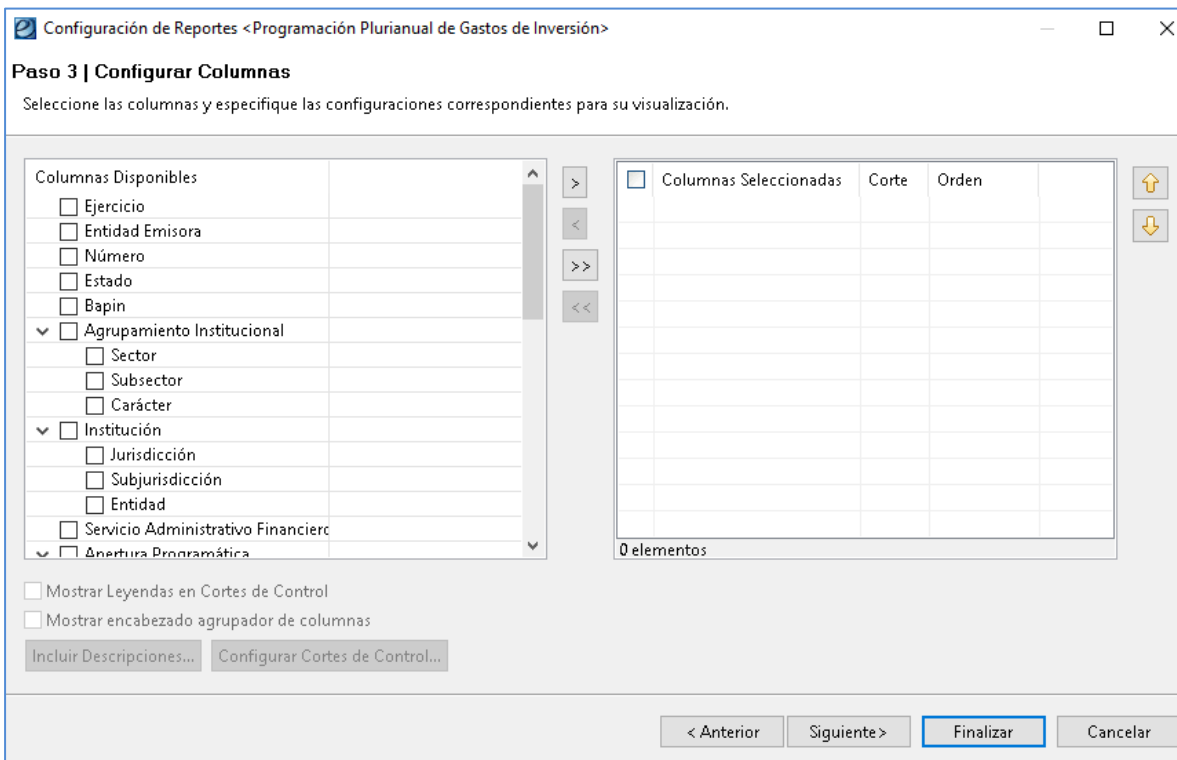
Configuración de Reportes <Programación Plurianual de Gastos de Inversión>

Paso 3 | Configurar Columnas

Seleccione las columnas y especifique las configuraciones correspondientes para su visualización.

Columnas Disponibles
Ejercicio
Entidad Emisora
Número
Estado
Bapin
Agrupamiento Institucional
Sector
Subsector
Carácter
Institución
Jurisdicción
Subjurisdicción
Entidad
Servicio Administrativo Financierc
Apertura Programática

>
<
>>
<<

| Columnas Seleccionadas | Corte | Orden |
|---|---|---|

0 elementos

Mostrar Leyendas en Cortes de Control
Mostrar encabezado agrupador de columnas
Incluir Descripciones...
Configurar Cortes de Control...

< Anterior
Siguiente >
Finalizar
Cancelar